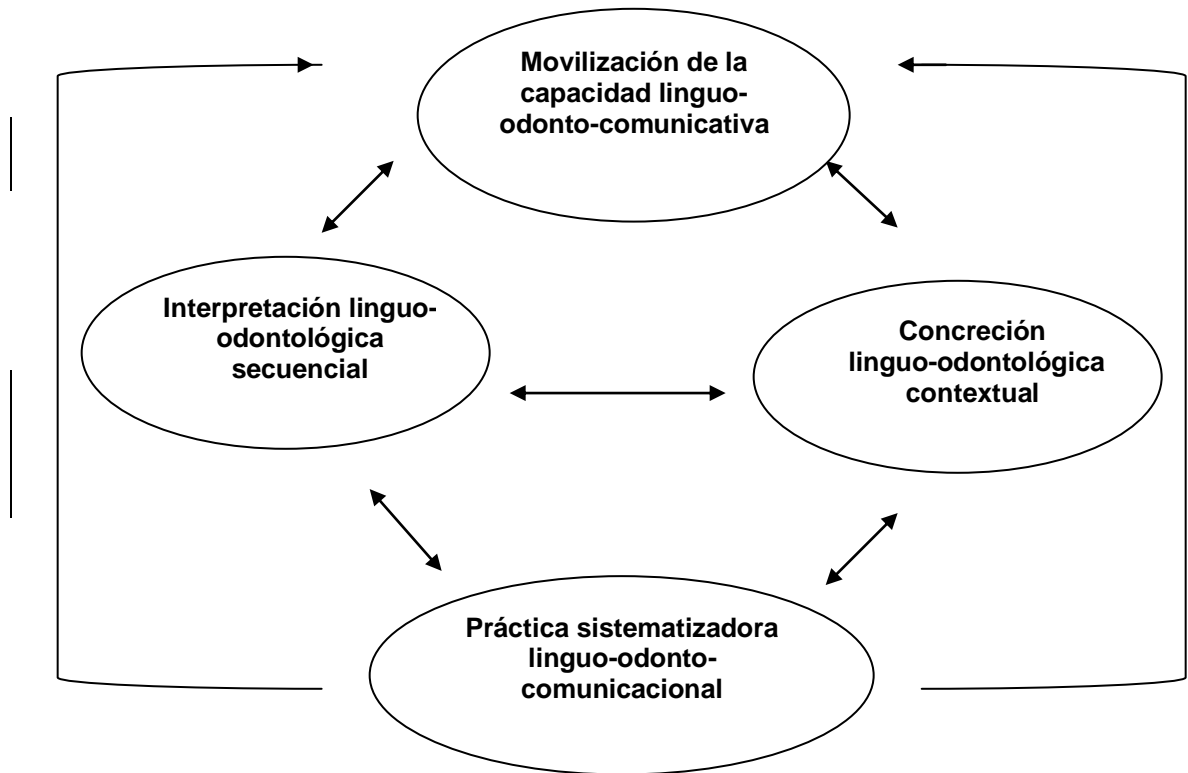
Movilización de la capacidad linguo-odonto-comunicativa

Interpretación linguo-odontológica secuencial

Concreción linguo-odontológica contextual

Práctica sistematizadora linguo-odonto-comunicacional